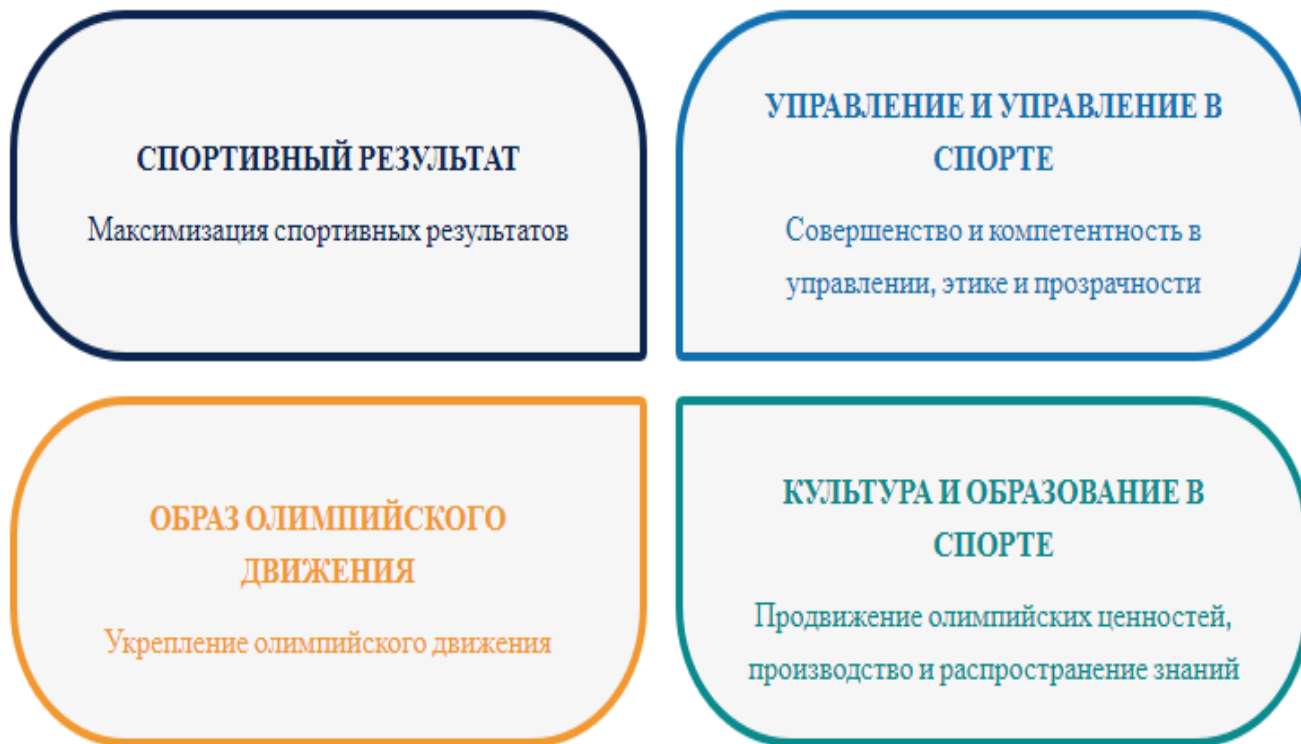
СПОРТИВНЫЙ РЕЗУЛЬТАТ

Максимизация спортивных результатов

УПРАВЛЕНИЕ И УПРАВЛЕНИЕ В СПОРТЕ

Совершенство и компетентность в управлении, этике и прозрачности

ОБРАЗ ОЛИМПИЙСКОГО ДВИЖЕНИЯ

Укрепление олимпийского движения

КУЛЬТУРА И ОБРАЗОВАНИЕ В СПОРТЕ

Продвижение олимпийских ценностей, производство и распространение знаний